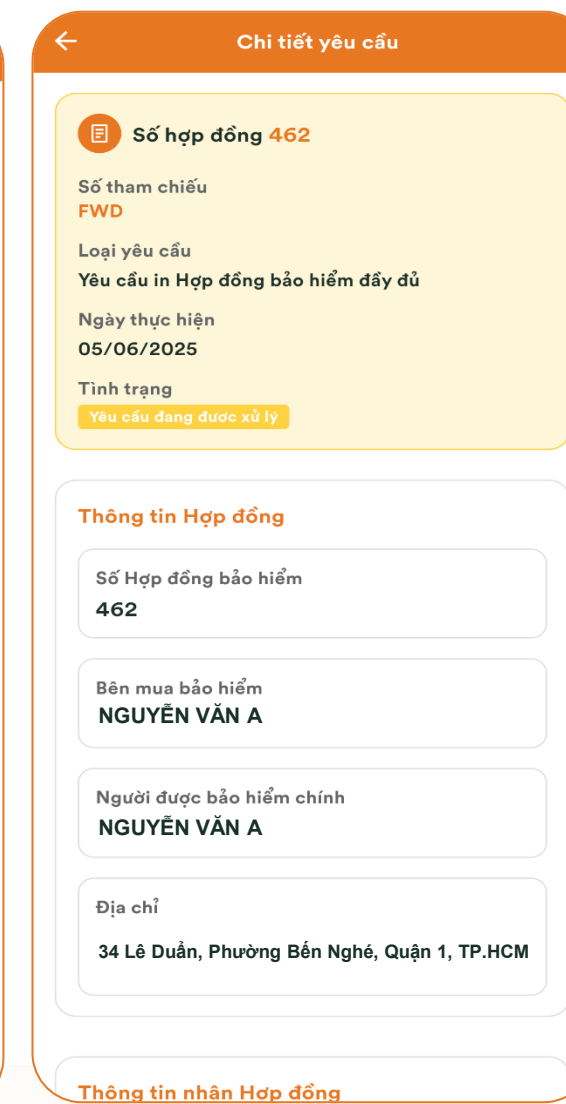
Chi tiết yêu cầu

Số hợp đồng 462

Số tham chiếu
FWD

Loại yêu cầu
Yêu cầu in Hợp đồng bảo hiểm đầy đủ

Ngày thực hiện
05/06/2025

Tình trạng
Yêu cầu đang được xử lý

Thông tin Hợp đồng

Số Hợp đồng bảo hiểm
462

Bên mua bảo hiểm
NGUYỄN VĂN A

Người được bảo hiểm chính
NGUYỄN VĂN A

Địa chỉ
34 Lê Duẩn, Phường Bến Nghé, Quận 1, TP.HCM

Thông tin nhận Hợp đồng